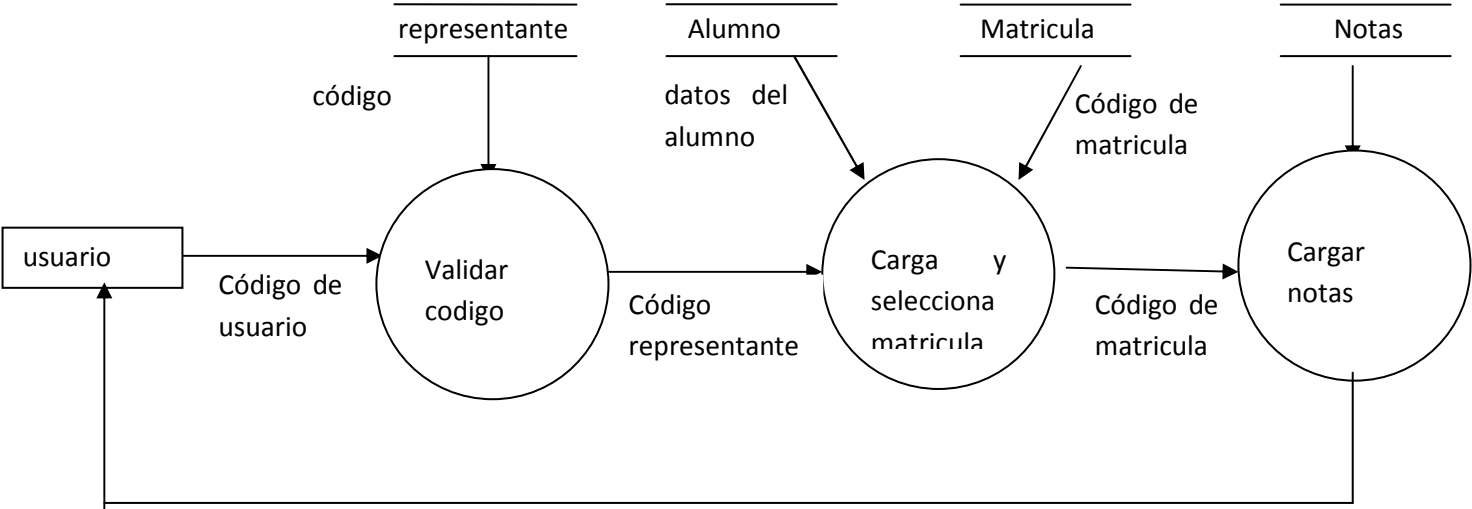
representante

Alumno

Matricula

Notas

código

datos del alumno

Código de matricula

usuario

Código de usuario

Validar codigo

Código representante

Carga y selecciona matricula

Código de matricula

Cargar notas